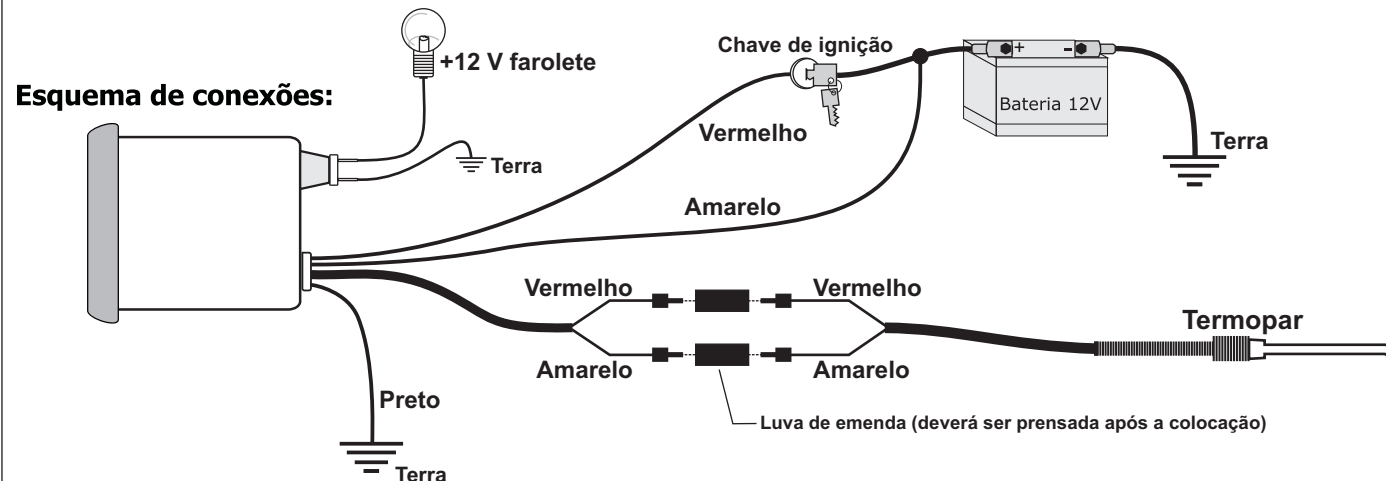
Esquema de conexões:

+12 V farolete

Terra

Chave de ignição

+

-

Bateria 12V

Terra

Vermelho

Amarelo

Vermelho

Vermelho

Termopar

Amarelo

Amarelo

Preto

Luva de emenda (deverá ser prensada após a colocação)

Terra